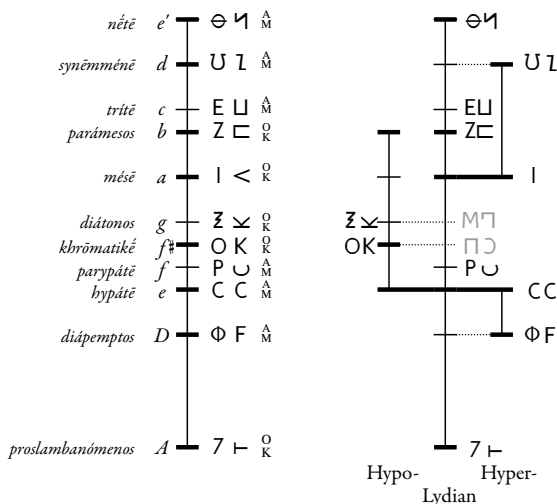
nḗtē $e'$ ⊖ ᛋ $^{A}_{M}$
synēmménē $d$ Ʊ Ꞁ $^{A}_{M}$
trítē $c$ E ⊔ $^{A}_{M}$
parámesos $b$ Z ⊏ $^{O}_{K}$
mésē $a$ I < $^{O}_{K}$
diátonos $g$ Ƶ ⋉ $^{O}_{K}$
khrōmatikḗ $f♯$ O K $^{O}_{K}$
parypátē $f$ P ∪ $^{A}_{M}$
hypátē $e$ C C $^{A}_{M}$
diápemptos $D$ Φ F $^{A}_{M}$
proslambanómenos $A$ 7 ⊢ $^{O}_{K}$

⊖ᛋ
Ʊ Ꞁ
E⊔
Z⊏
I
Ƶ ⋉
OK
M⊓
⊓⊃
P∪
CC
ΦF
7 ⊢

Hypo- Hyper-
Lydian